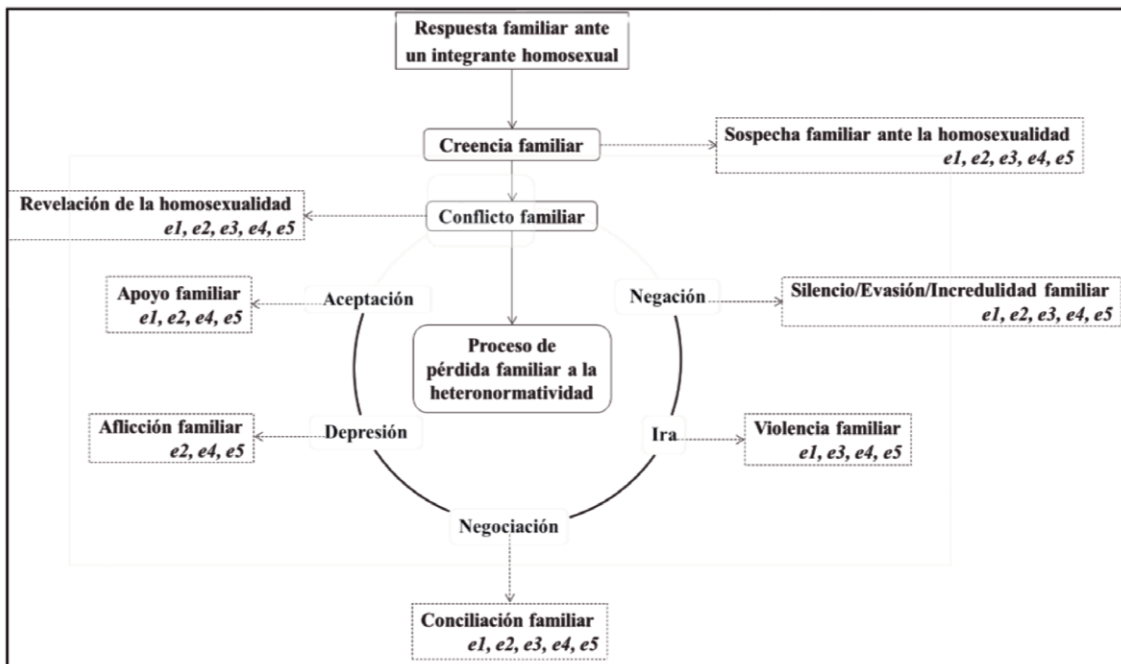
Respuesta familiar ante un integrante homosexual

Creencia familiar

Sospecha familiar ante la homosexualidad
e1, e2, e3, e4, e5

Revelación de la homosexualidad
e1, e2, e3, e4, e5

Conflicto familiar

Apoyo familiar
e1, e2, e4, e5

Aceptación

Negación

Silencio/Evasión/Incredulidad familiar
e1, e2, e3, e4, e5

Proceso de pérdida familiar a la heteronormatividad

Aflicción familiar
e2, e4, e5

Depresión

Ira

Violencia familiar
e1, e3, e4, e5

Negociación

Conciliación familiar
e1, e2, e3, e4, e5